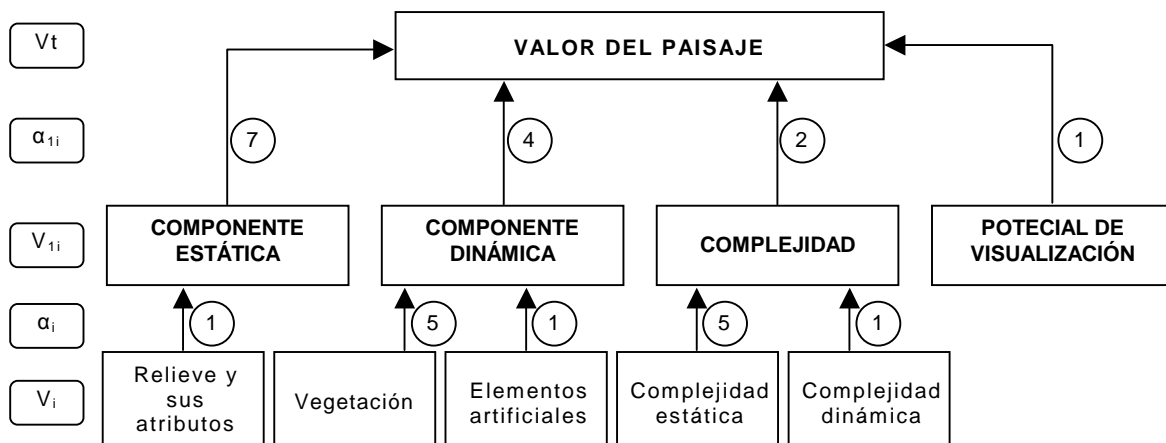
Vt

VALOR DEL PAISAJE

$\alpha_{1i}$

7

4

2

1

$V_{1i}$

COMPONENTE ESTÁTICA

COMPONENTE DINÁMICA

COMPLEJIDAD

POTECIAL DE VISUALIZACIÓN

$\alpha_i$

1

5

1

5

1

$V_i$

Relieve y sus atributos

Vegetación

Elementos artificiales

Complejidad estática

Complejidad dinámica